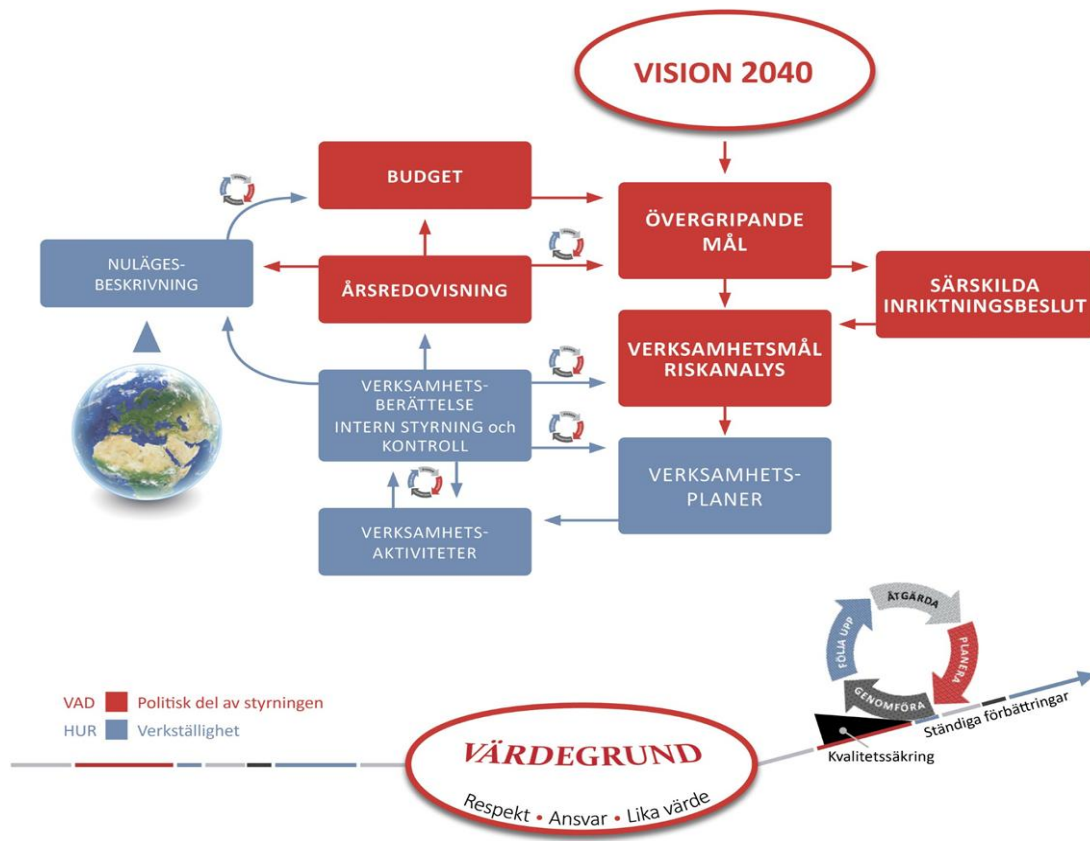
VISION 2040

BUDGET

ÖVERGRIPANDE MÅL

NULÄGES-BESKRIVNING

ÅRSREDOVISNING

SÄRSKILDA INRIKTNINGSBESLUT

VERKSAMHETSMÅL RISKANALYS

VERKSAMHETS-BERÄTTELSE INTERN STYRNING och KONTROLL

VERKSAMHETS-PLANER

VERKSAMHETS-AKTIVITETER

ÅTGÄRDA
PLANERA
GENOMFÖRA
FÖLJA UPP

VAD Politisk del av styrningen
HUR Verkställighet

Ständiga förbättringar
Kvalitetssäkring

VÄRDEGRUND
Respekt • Ansvar • Lika värde